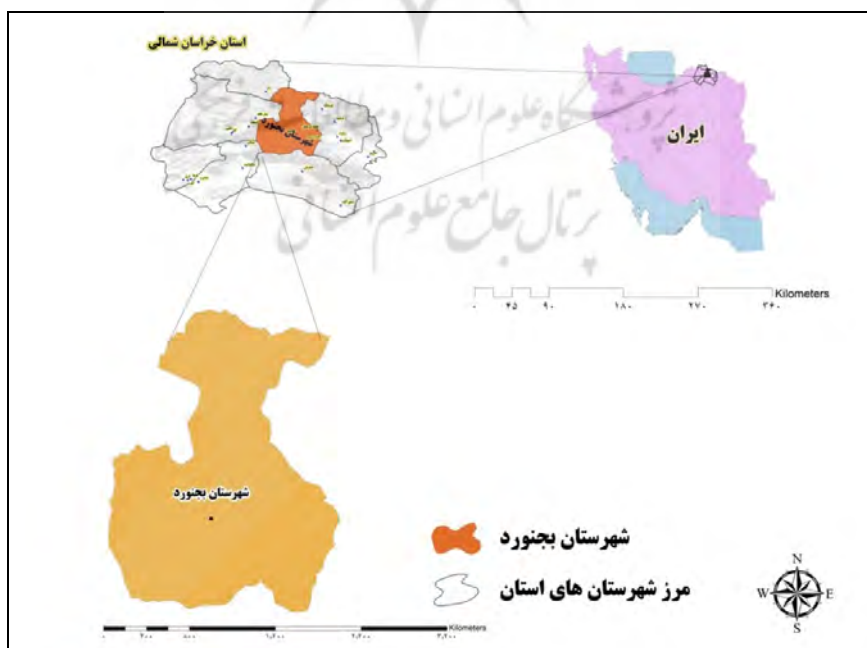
استان خراسان شمالی

شهرستان بجنورد

ایران

پژوهشگاه علوم انسانی و مطالعات فرهنگی
پرتال جامع علوم انسانی

۰ ۴۵ ۹۰ ۱۸۰ ۲۷۰ ۳۶۰ Kilometers

شهرستان بجنورد

شهرستان بجنورد

مرز شهرستان های استان

N
W E
S

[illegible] Kilometers